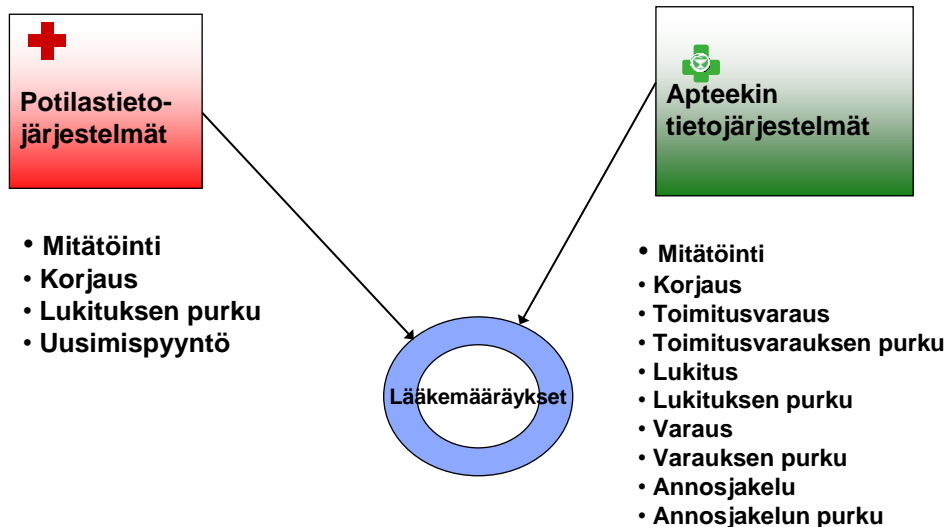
Potilastietojärjestelmät

Apteekin tietojärjestelmät

• Mitätöinti
• Korjaus
• Lukituksen purku
• Uusimispyyntö

Lääkemääräykset

• Mitätöinti
• Korjaus
• Toimitusvaraus
• Toimitusvarauksen purku
• Lukitus
• Lukituksen purku
• Varaus
• Varauksen purku
• Annosjakelu
• Annosjakelun purku